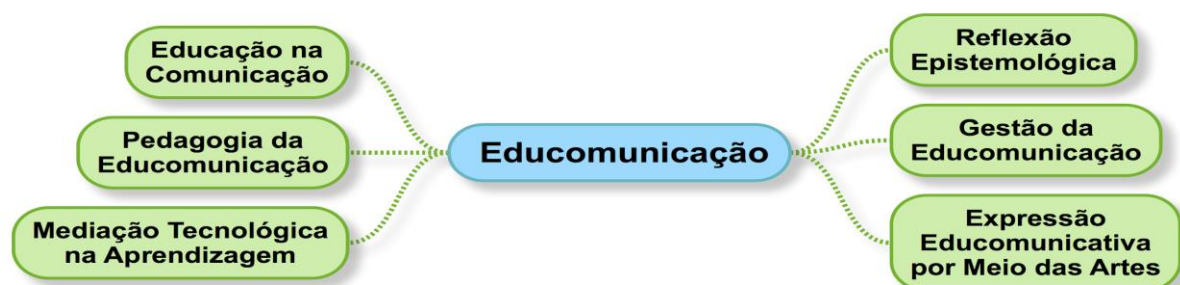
Educação na Comunicação

Pedagogia da Educomunicação

Mediação Tecnológica na Aprendizagem

Educomunicação

Reflexão Epistemológica

Gestão da Educomunicação

Expressão Educomunicativa por Meio das Artes